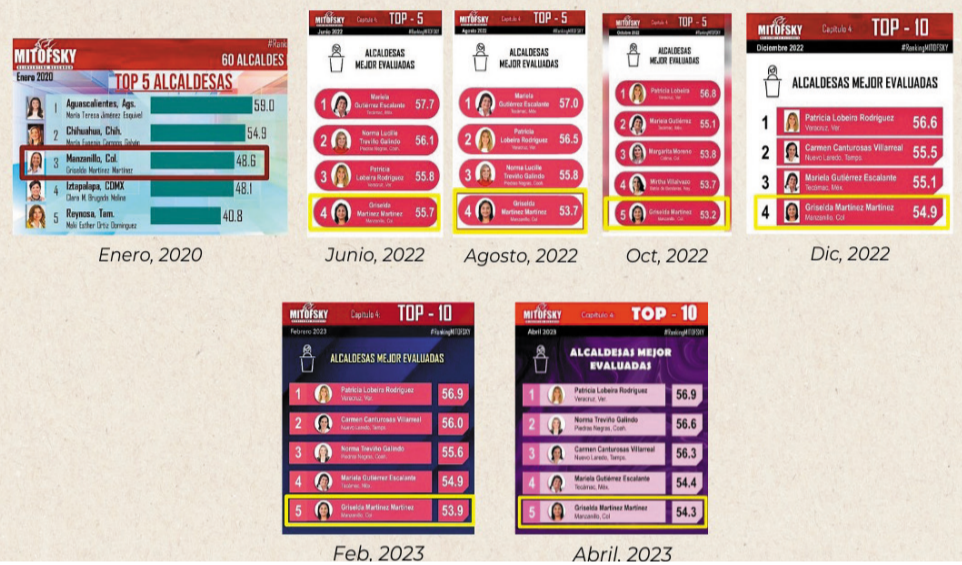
MITOFSKY
#Ranking
Enero 2020
60 ALCALDES
TOP 5 ALCALDESAS
1 Aguascalientes, Ags. María Teresa Jiménez Esquivel 59.0
2 Chihuahua, Chih. María Eugenia Campos Galván 54.9
3 Manzanillo, Col. Griselda Martínez Martínez 48.6
4 Iztapalapa, CDMX Clara M. Brugada Molina 48.1
5 Reynosa, Tam. Maki Esther Ortiz Domínguez 40.8

Enero, 2020

MITOFSKY
Capítulo 4
TOP - 5
Junio 2022
ALCALDESAS MEJOR EVALUADAS
1 Mariela Gutiérrez Escalante Tecámac, Méx. 57.7
2 Norma Lucila Treviño Galindo Piedras Negras, Coah. 56.1
3 Patricia Lobeira Rodríguez Veracruz, Ver. 55.8
4 Griselda Martínez Martínez Manzanillo, Col. 55.7

Junio, 2022

MITOFSKY
Capítulo 4
TOP - 5
Agosto 2022
ALCALDESAS MEJOR EVALUADAS
1 Mariela Gutiérrez Escalante Tecámac, Méx. 57.0
2 Patricia Lobeira Rodríguez Veracruz, Ver. 56.5
3 Norma Lucila Treviño Galindo Piedras Negras, Coah. 55.8
4 Griselda Martínez Martínez Manzanillo, Col. 53.7

Agosto, 2022

MITOFSKY
TOP - 5
Octubre 2022
#RankingMITOFSKY
ALCALDESAS MEJOR EVALUADAS
1 Patricia Lobeira Veracruz, Ver. 56.8
2 Mariela Gutiérrez Tecámac, Méx. 55.1
3 Margarita Moreno Colima, Col. 53.8
4 Mirtha Villalvazo Tepic, Nay. 53.7
5 Griselda Martínez Manzanillo, Col. 53.2

Oct, 2022

MITOFSKY
Capítulo 4
TOP - 10
Diciembre 2022
#RankingMITOFSKY
ALCALDESAS MEJOR EVALUADAS
1 Patricia Lobeira Rodríguez Veracruz, Ver. 56.6
2 Carmen Canturosas Villarreal Nuevo Laredo, Tamps. 55.5
3 Mariela Gutiérrez Escalante Tecámac, Méx. 55.1
4 Griselda Martínez Martínez Manzanillo, Col. 54.9

Dic, 2022

MITOFSKY
Capítulo 4
TOP - 10
Febrero 2023
#RankingMITOFSKY
ALCALDESAS MEJOR EVALUADAS
1 Patricia Lobeira Rodríguez Veracruz, Ver. 56.9
2 Carmen Canturosas Villarreal Nuevo Laredo, Tamps. 56.0
3 Norma Treviño Galindo Piedras Negras, Coah. 55.6
4 Mariela Gutiérrez Escalante Tecámac, Méx. 54.9
5 Griselda Martínez Martínez Manzanillo, Col. 53.9

Feb, 2023

MITOFSKY
Capítulo 4
TOP - 10
Abril 2023
#RankingMITOFSKY
ALCALDESAS MEJOR EVALUADAS
1 Patricia Lobeira Rodríguez Veracruz, Ver. 56.9
2 Norma Treviño Galindo Piedras Negras, Coah. 56.6
3 Carmen Canturosas Villarreal Nuevo Laredo, Tamps. 56.3
4 Mariela Gutiérrez Escalante Tecámac, Méx. 54.4
5 Griselda Martínez Martínez Manzanillo, Col. 54.3

Abril, 2023